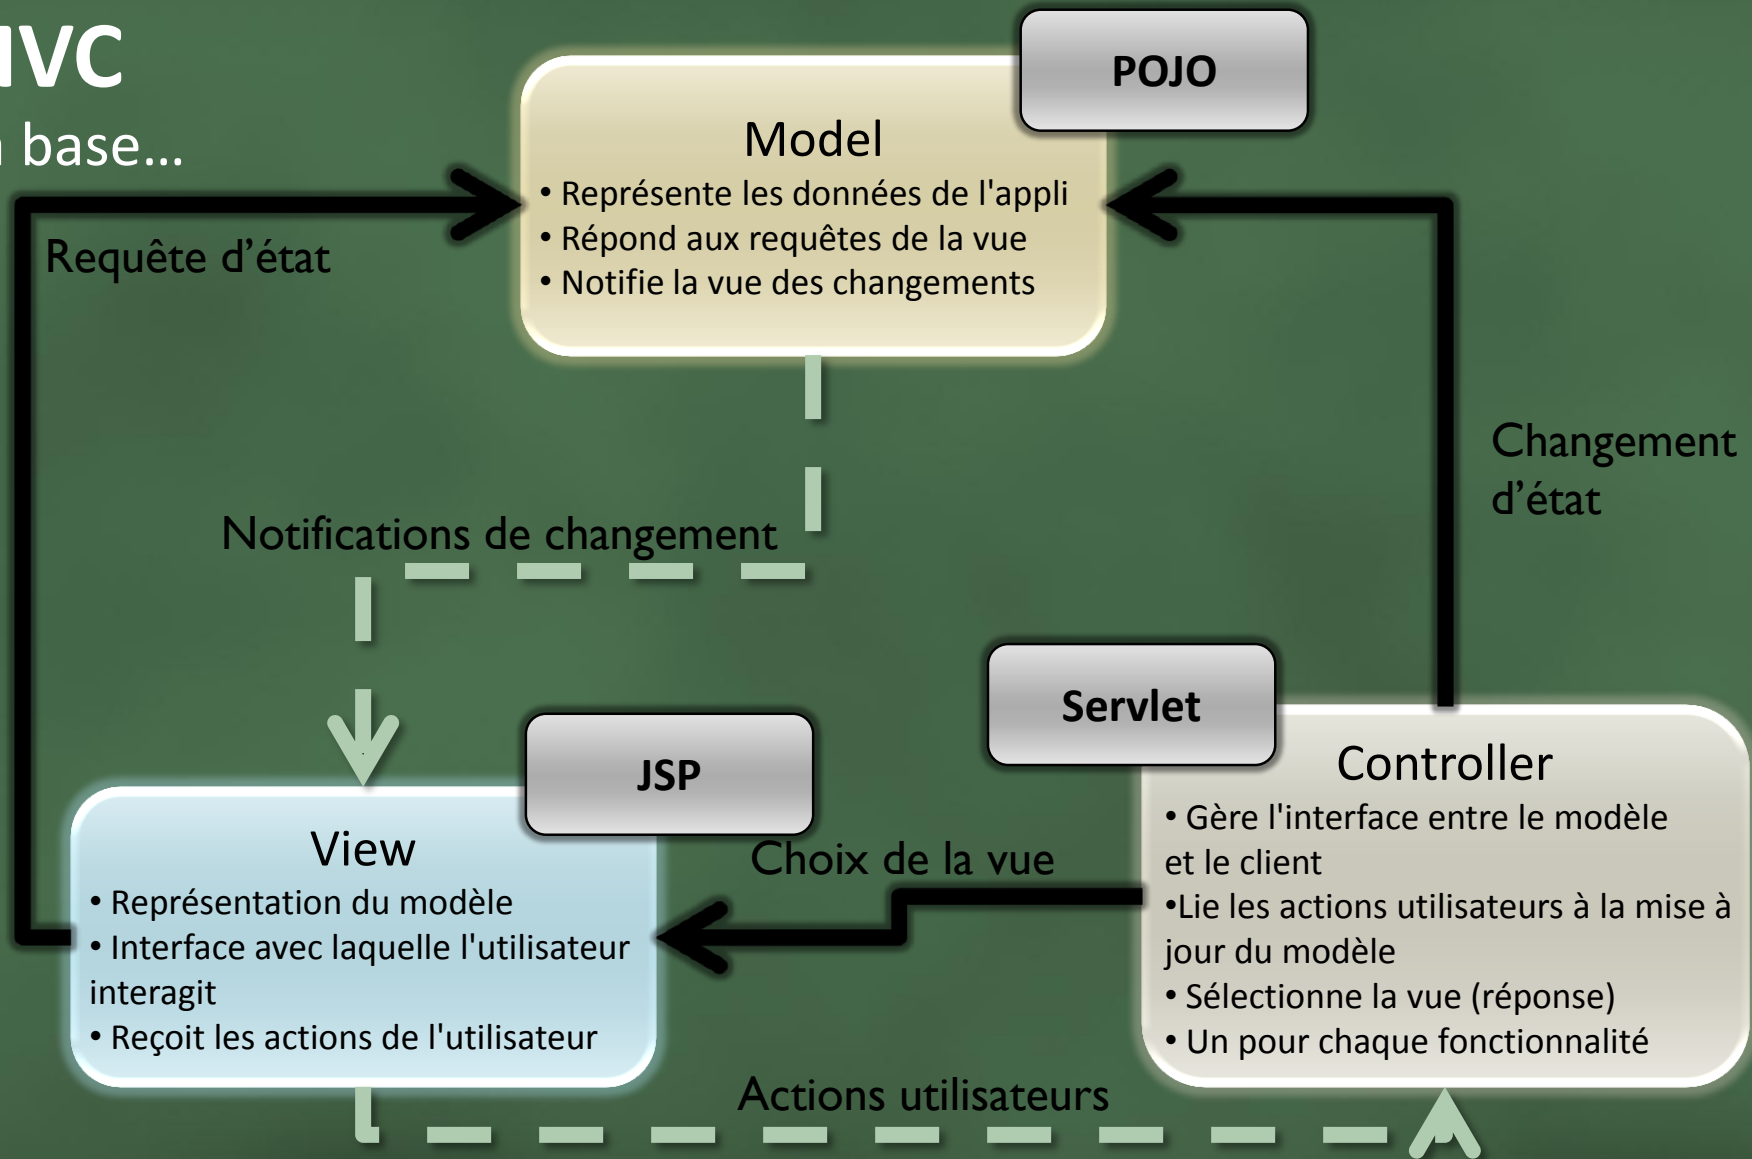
IVC

base...

POJO

Model
• Représente les données de l'appli
• Répond aux requêtes de la vue
• Notifie la vue des changements

Requête d'état

Changement d'état

Notifications de changement

Servlet

Controller
• Gère l'interface entre le modèle et le client
•Lie les actions utilisateurs à la mise à jour du modèle
• Sélectionne la vue (réponse)
• Un pour chaque fonctionnalité

JSP

View
• Représentation du modèle
• Interface avec laquelle l'utilisateur interagit
• Reçoit les actions de l'utilisateur

Choix de la vue

Actions utilisateurs